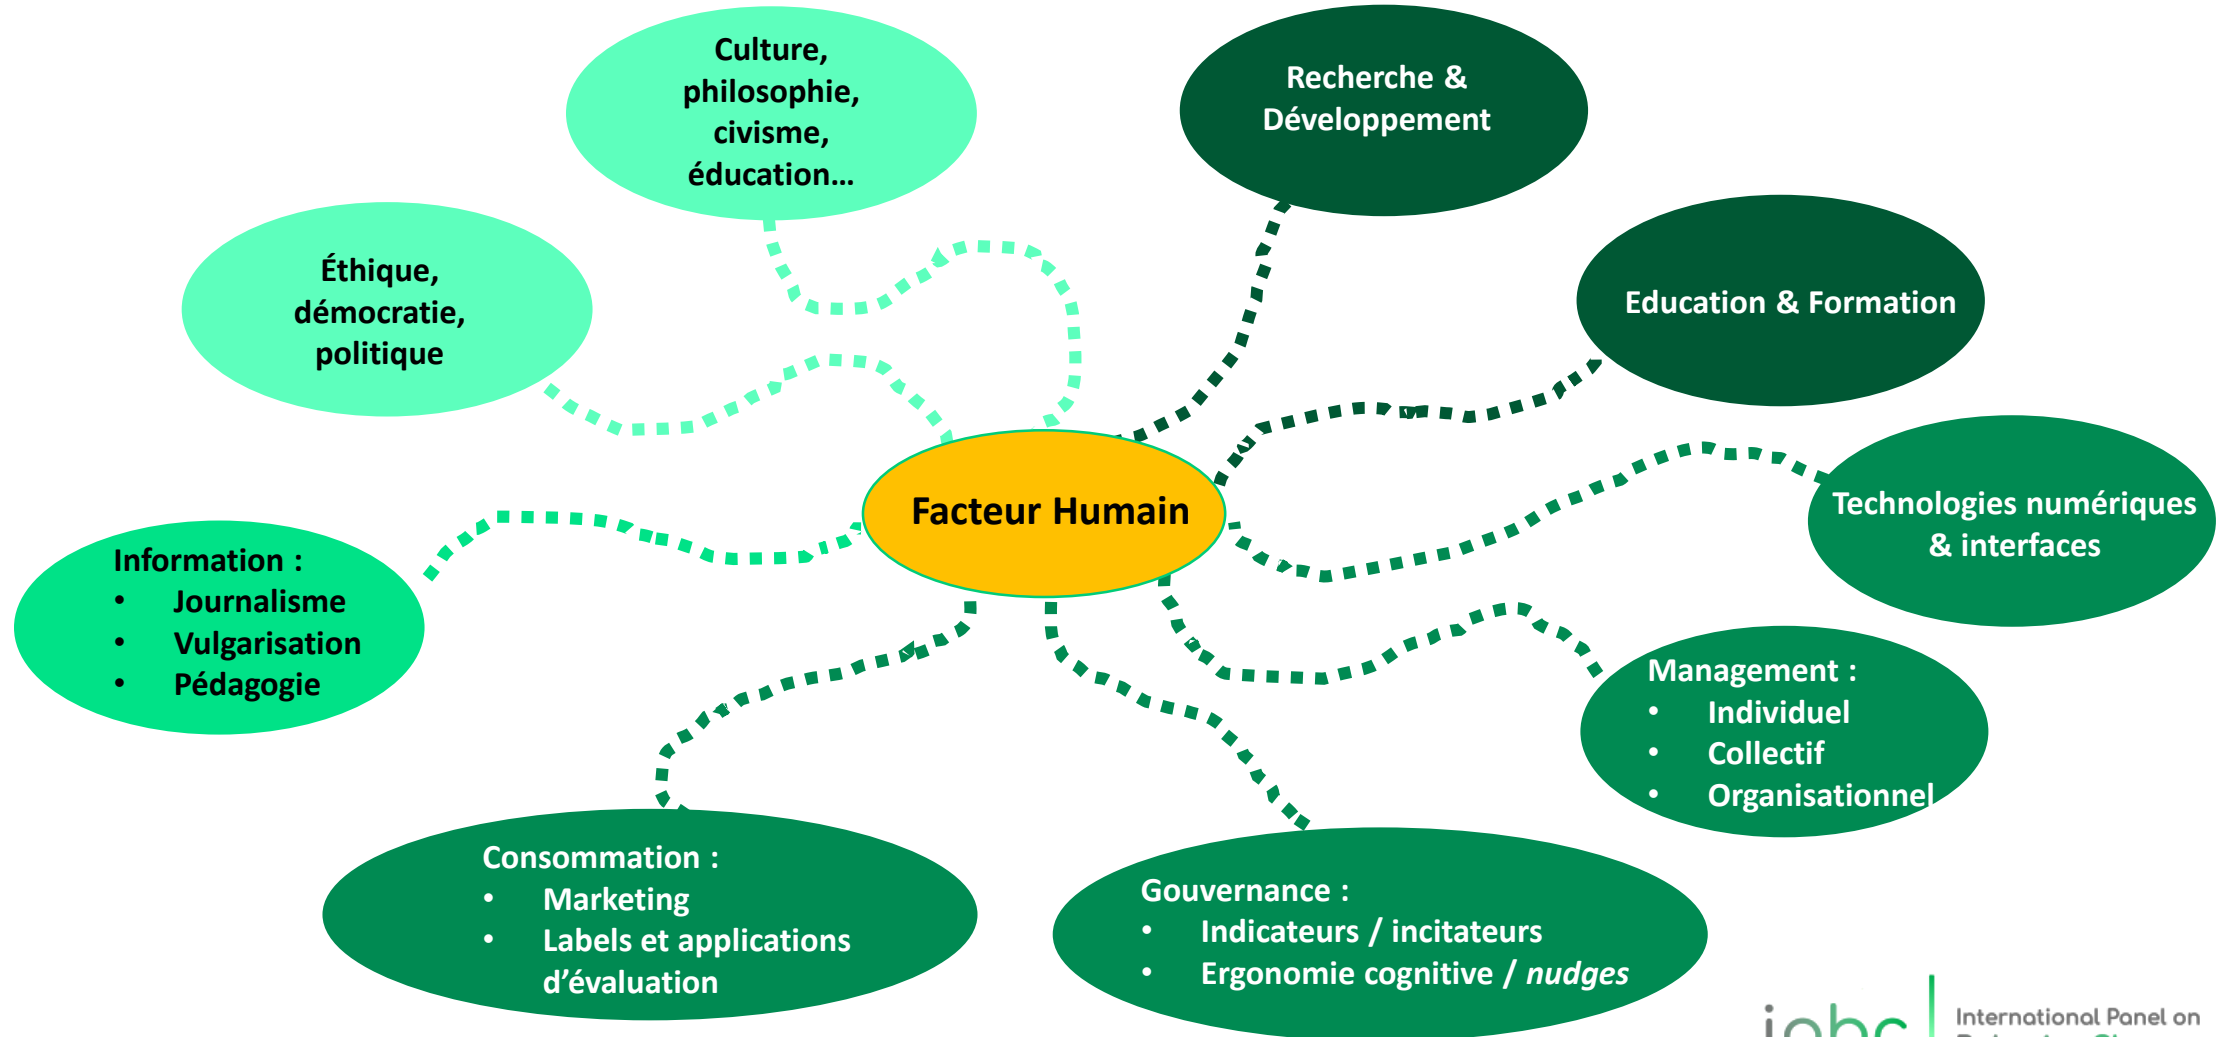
Culture, philosophie, civisme, éducation…

Recherche & Développement

Éthique, démocratie, politique

Education & Formation

Facteur Humain

Technologies numériques & interfaces

Information :
- Journalisme
- Vulgarisation
- Pédagogie

Management :
- Individuel
- Collectif
- Organisationnel

Consommation :
- Marketing
- Labels et applications d'évaluation

Gouvernance :
- Indicateurs / incitateurs
- Ergonomie cognitive / *nudges*

ipbc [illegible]

International Panel on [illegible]